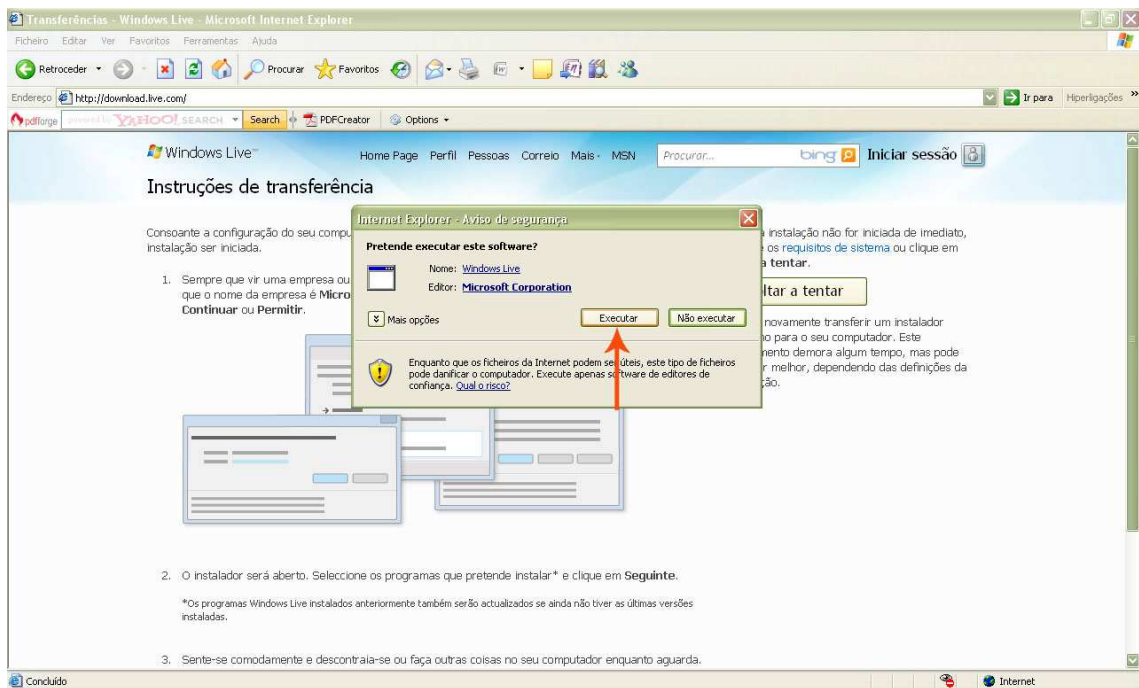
Transferências - Windows Live - Microsoft Internet Explorer

Ficheiro Editar Ver Favoritos Ferramentas Ajuda

Retroceder Procurar Favoritos

Endereço http://download.live.com/

Ir para Hiperligações

pdfforge powered by YAHOO! SEARCH Search PDFCreator Options

Windows Live

Home Page Perfil Pessoas Correio Mais MSN Procurar... bing Iniciar sessão

Instruções de transferência

Consoante a configuração do seu compu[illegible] instalação ser iniciada.

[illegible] instalação não for iniciada de imediato, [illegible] os requisitos de sistema ou clique em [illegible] tentar.

1. Sempre que vir uma empresa ou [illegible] que o nome da empresa é Micro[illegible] Continuar ou Permitir.

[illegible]ltar a tentar

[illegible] novamente transferir um instalador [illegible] para o seu computador. Este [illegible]ento demora algum tempo, mas pode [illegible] melhor, dependendo das definições da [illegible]ão.

Internet Explorer - Aviso de segurança

Pretende executar este software?

Nome: Windows Live

Editor: Microsoft Corporation

Mais opções

Executar

Não executar

Enquanto que os ficheiros da Internet podem ser úteis, este tipo de ficheiros pode danificar o computador. Execute apenas software de editores de confiança. Qual o risco?

2. O instalador será aberto. Seleccione os programas que pretende instalar* e clique em Seguinte.

*Os programas Windows Live instalados anteriormente também serão actualizados se ainda não tiver as últimas versões instaladas.

3. Sente-se comodamente e descontraia-se ou faça outras coisas no seu computador enquanto aguarda.

Concluído

Internet